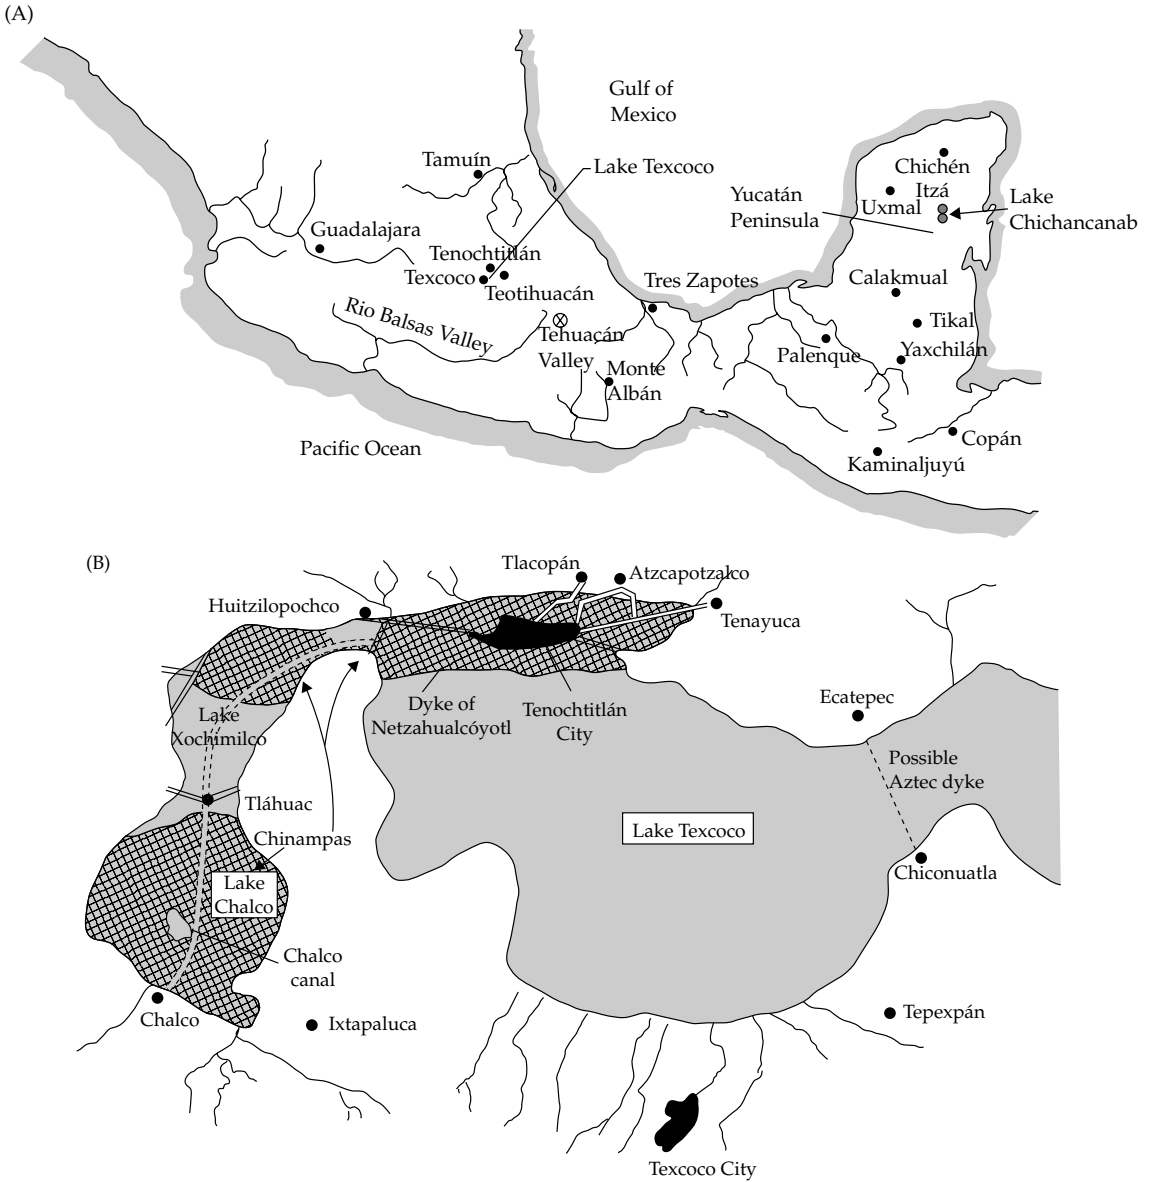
(A)

Gulf of Mexico

Tamuín

Lake Texcoco

Chichén Itzá

Uxmal

Yucatán Peninsula

Lake Chichancanab

Guadalajara

Tenochtitlán

Texcoco

Teotihuacán

Tres Zapotes

Calakmual

Rio Balsas Valley

Tehuacán Valley

Tikal

Palenque

Yaxchilán

Monte Albán

Pacific Ocean

Copán

Kaminaljuyú

(B)

Tlacopán

Atzcapotzalco

Huitzilopochco

Tenayuca

Lake Xochimilco

Dyke of Netzahualcóyotl

Tenochtitlán City

Ecatepec

Possible Aztec dyke

Tláhuac

Chinampas

Lake Texcoco

Lake Chalco

Chiconuatla

Chalco canal

Chalco

Ixtapaluca

Tepexpán

Texcoco City